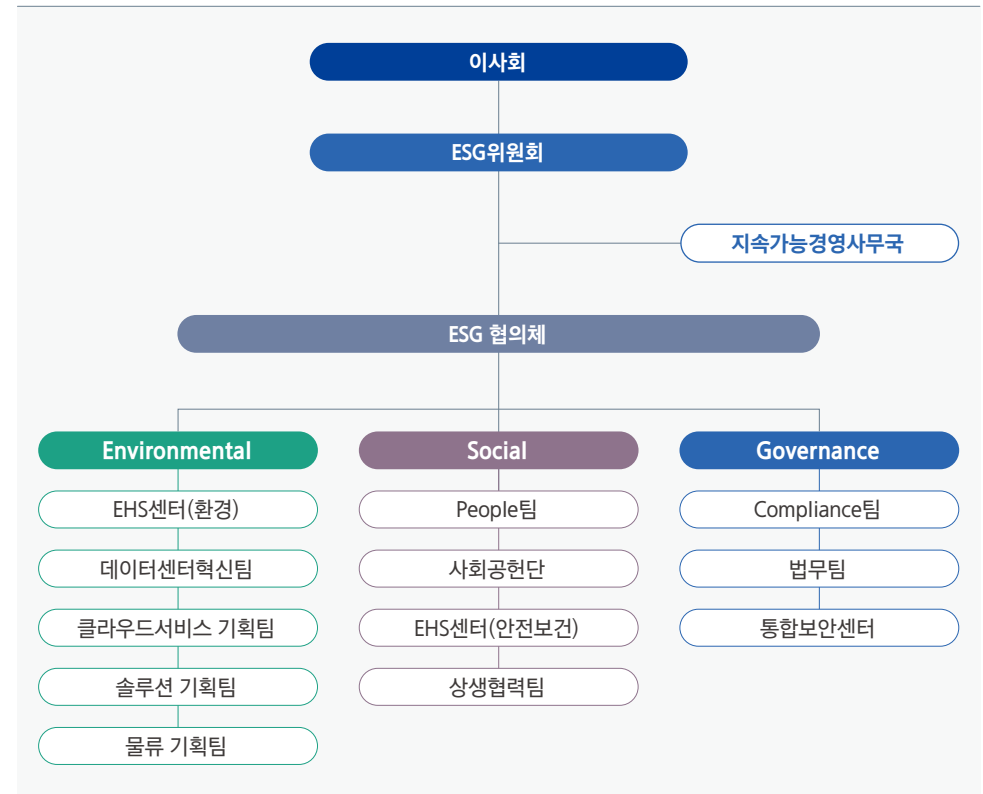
이사회

ESG위원회

지속가능경영사무국

ESG 협의체

Environmental

EHS센터(환경)

데이터센터혁신팀

클라우드서비스 기획팀

솔루션 기획팀

물류 기획팀

Social

People팀

사회공헌단

EHS센터(안전보건)

상생협력팀

Governance

Compliance팀

법무팀

통합보안센터